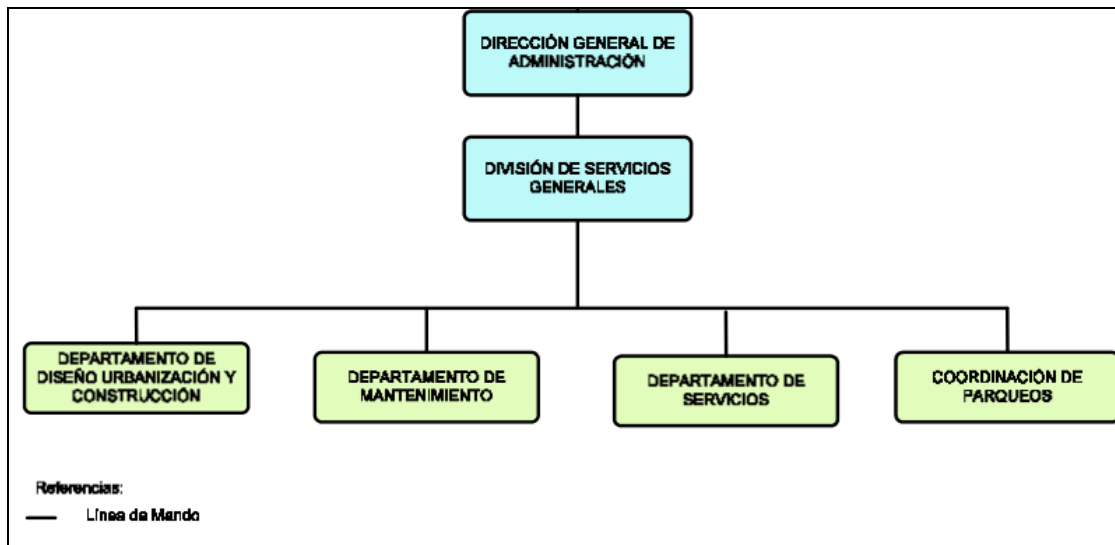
DIRECCIÓN GENERAL DE ADMINISTRACIÓN

DIVISIÓN DE SERVICIOS GENERALES

DEPARTAMENTO DE DISEÑO URBANIZACIÓN Y CONSTRUCCIÓN

DEPARTAMENTO DE MANTENIMIENTO

DEPARTAMENTO DE SERVICIOS

COORDINACIÓN DE PARQUEOS

Referencias:

Línea de Mando